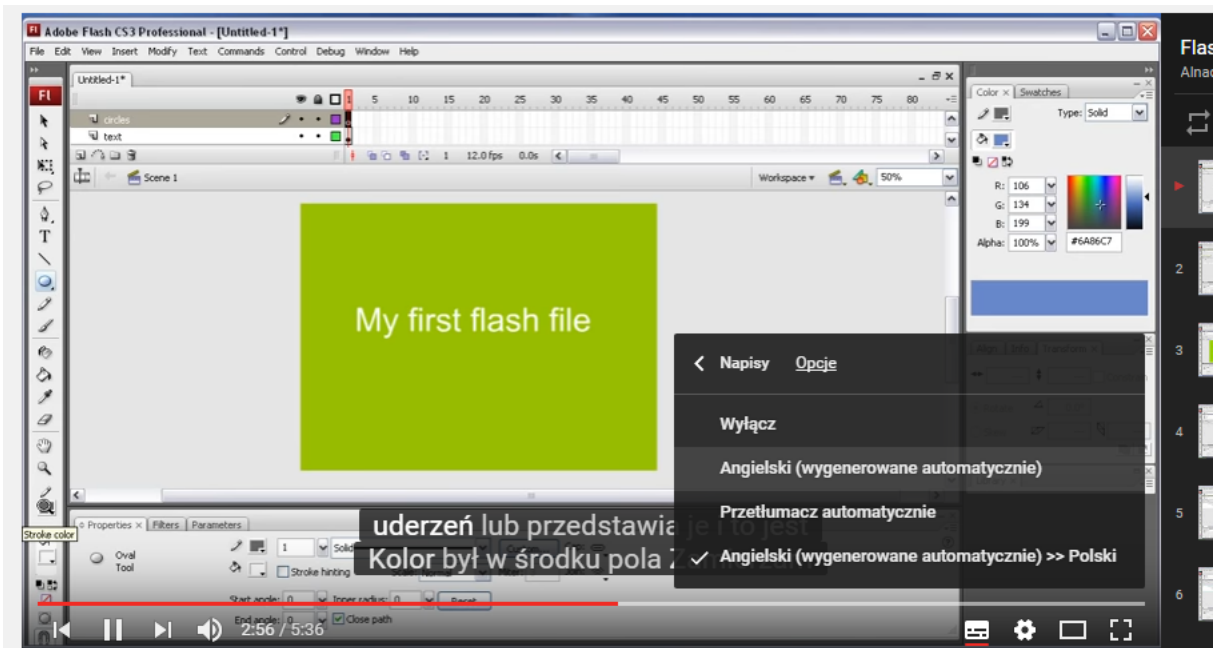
Adobe Flash CS3 Professional - [Untitled-1*]

File Edit View Insert Modify Text Commands Control Debug Window Help

Untitled-1*

circles
text

5 10 15 20 25 30 35 40 45 50 55 60 65 70 75 80

1 12.0 fps 0.0s

Scene 1

Workspace 50%

My first flash file

Color Swatches

Type: Solid

R: 106
G: 134
B: 199
Alpha: 100%
#6A86C7

Stroke color

Properties Filters Parameters

Oval Tool

1 Solid

Stroke hinting

Start angle: 0 Inner radius: 0 Reset

End angle: 0 Close path

uderzeń lub przedstawia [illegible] i to jest
Kolor był w środku pola Z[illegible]

Napisy Opcje

Wyłącz

Angielski (wygenerowane automatycznie)

Przetłumacz automatycznie

Angielski (wygenerowane automatycznie) >> Polski

2:56 / 5:36

Flas
Alnac

2
3
4
5
6